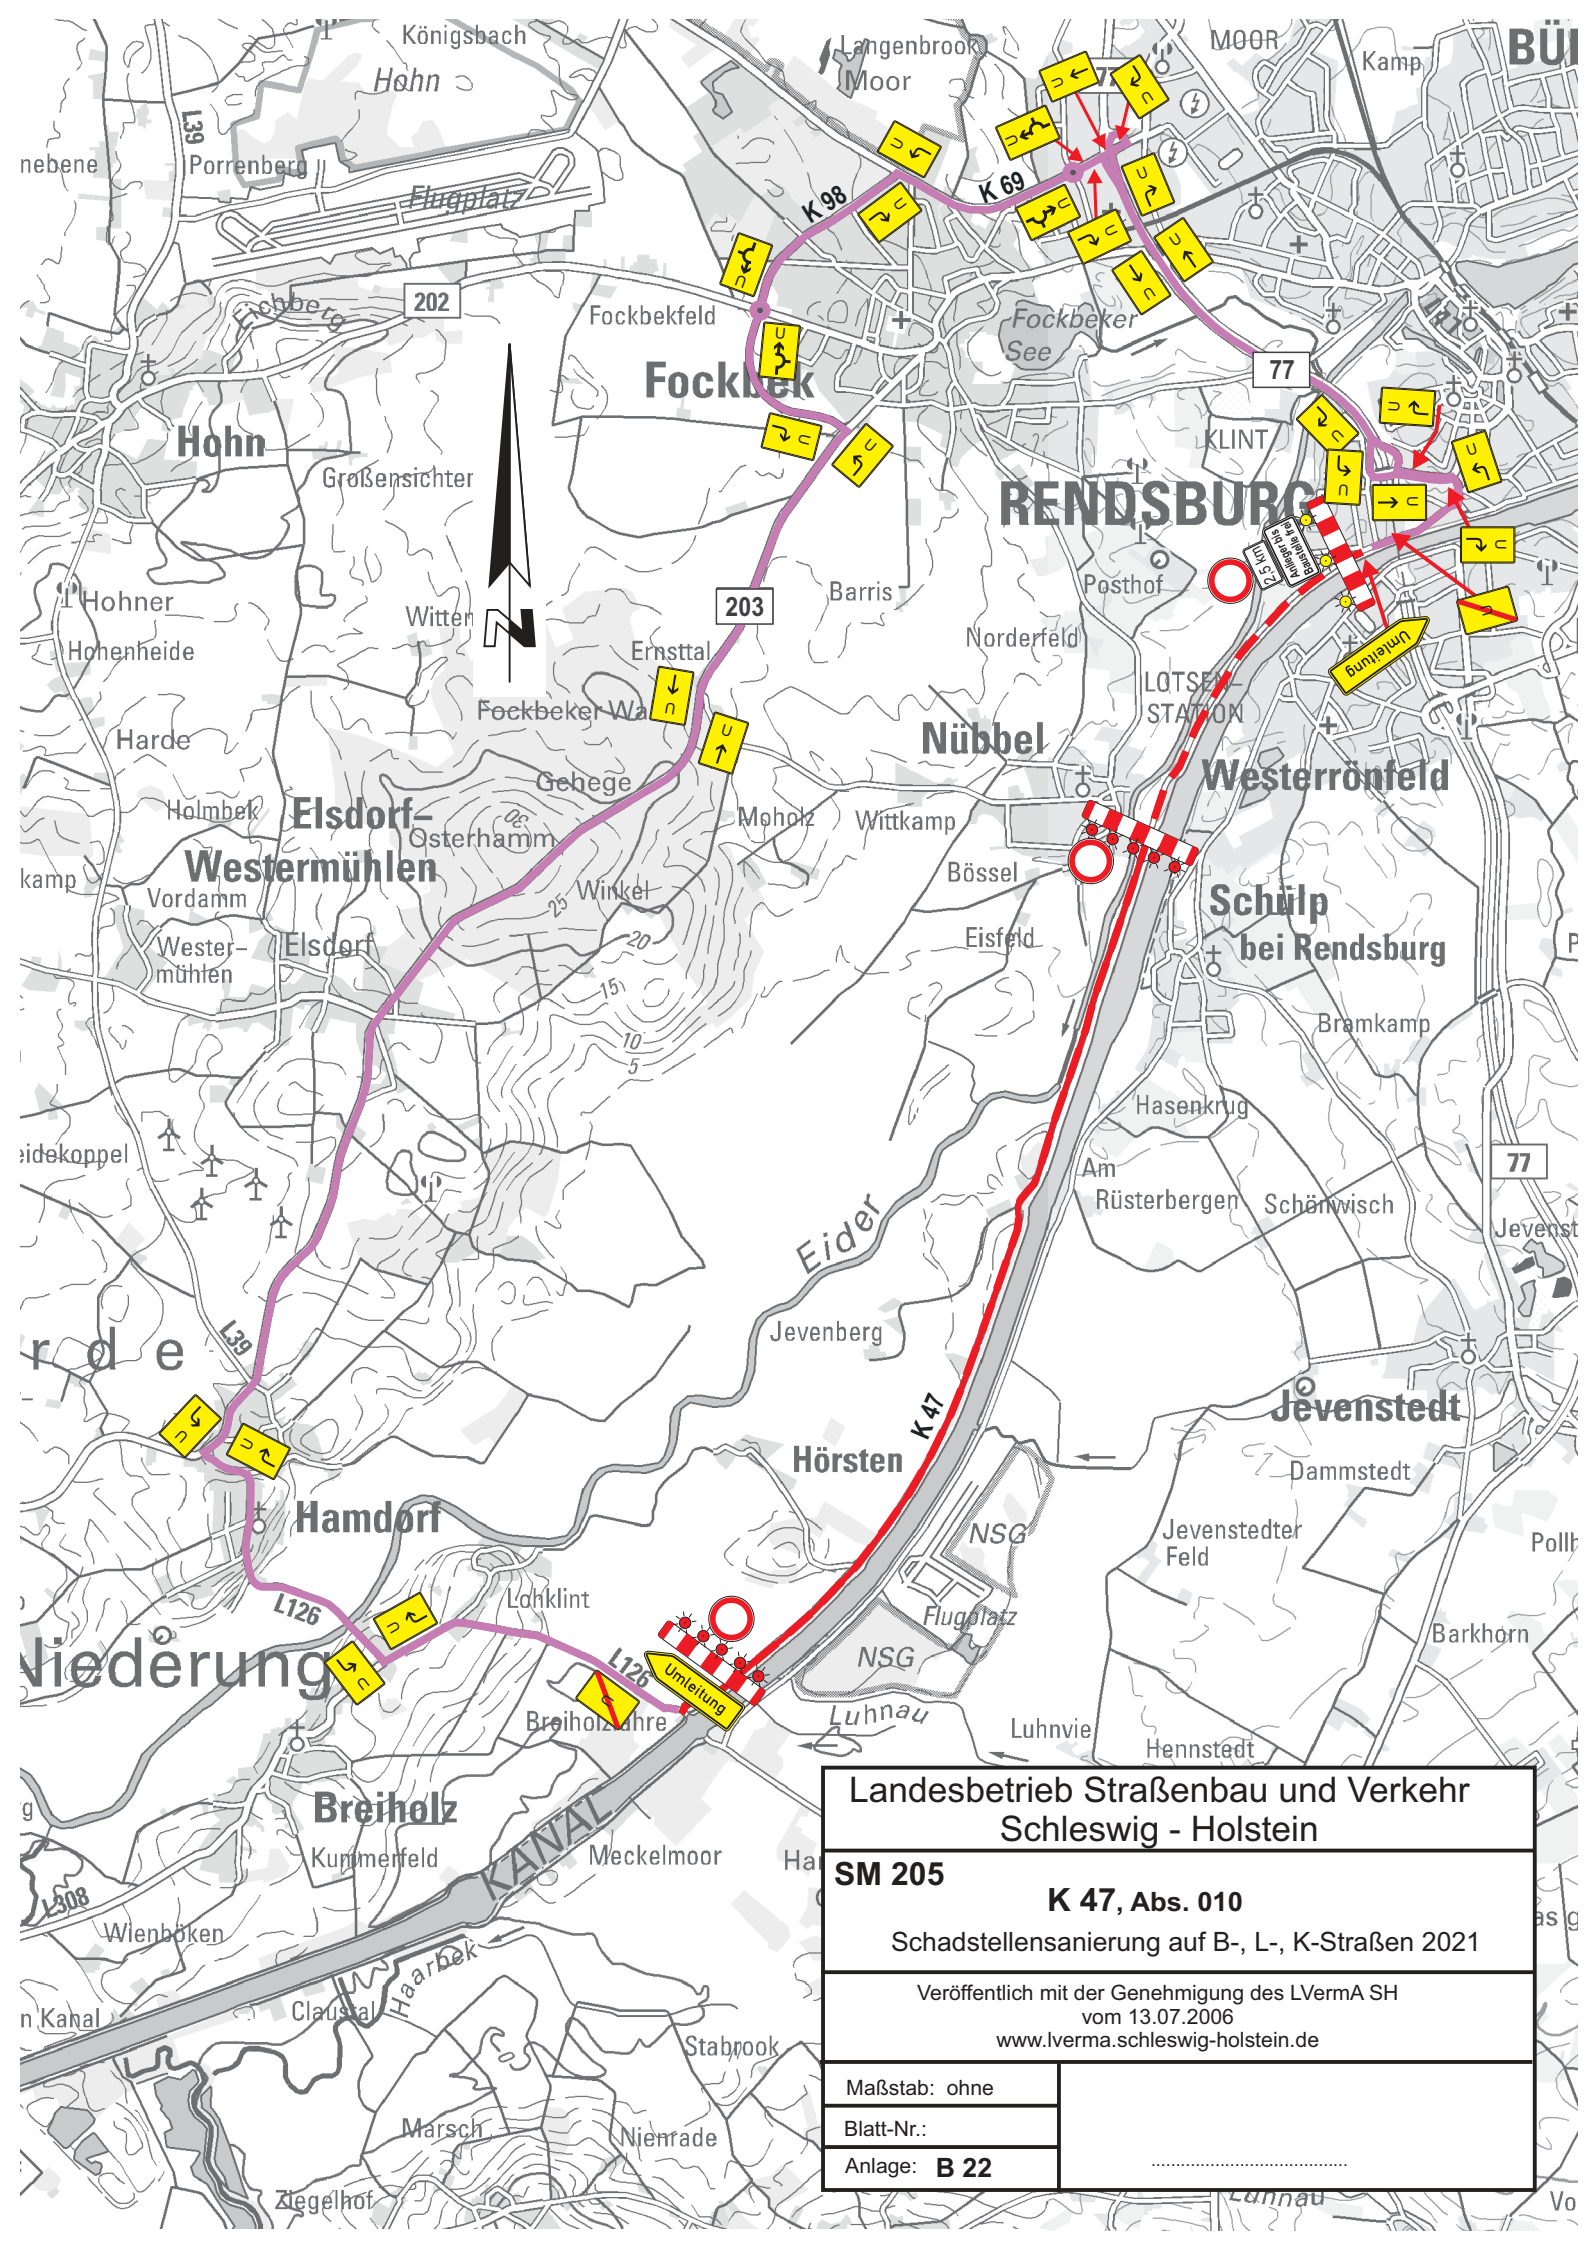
Königsbach
Hohn
L39
Porrenberg
nebene
Flugplatz
Langenbrook
Moor
MOOR
Kamp
BÜ
K 98
K 69
202
Eichberg
Fockbekfeld
Fockbek
Fockbeker See
77
KLINT
Hohn
Großensichter
RENDSBURG
Posthof
2,5 km
Anlieger bis Baustelle frei
Umleitung
Hohner
Hohenheide
Witten
203
Barris
Norderfeld
Ernsttal
Fockbeker Wa
LOTSEN-STATION
Harde
Nübbel
Westerrönfeld
Gehege
Holmbek
Elsdorf-Westermühlen
Osterhamm
Moholz
Wittkamp
Bössel
kamp
Vordamm
Winkel
Schülp bei Rendsburg
Wester-mühlen
Elsdorf
Eisfeld
Bramkamp
Hasenkrug
idekoppel
Am Rüsterbergen
Schönwisch
77
Jevenst
Eider
Jevenberg
r d e
L39
Jevenstedt
K 47
Hörsten
Dammstedt
Hamdorf
NSG
Jevenstedter Feld
Pollh
L126
Lohklint
Flugplatz
Barkhorn
Niederung
L126
Umleitung
NSG
Breiholzfähre
Luhnau
Luhnvie
Hennstedt
Breiholz
Kummerfeld
KANAL
Meckelmoor
Ha
L308
Wienböken
Haarbek
n Kanal
Claustal
Stabrook
Marsch
Nienrade
Ziegelhof
Luhnau
Vo
Landesbetrieb Straßenbau und Verkehr Schleswig - Holstein
SM 205
K 47, Abs. 010
Schadstellensanierung auf B-, L-, K-Straßen 2021
Veröffentlich mit der Genehmigung des LVermA SH vom 13.07.2006 www.lverma.schleswig-holstein.de
Maßstab: ohne
Blatt-Nr.:
Anlage: B 22
.....................................